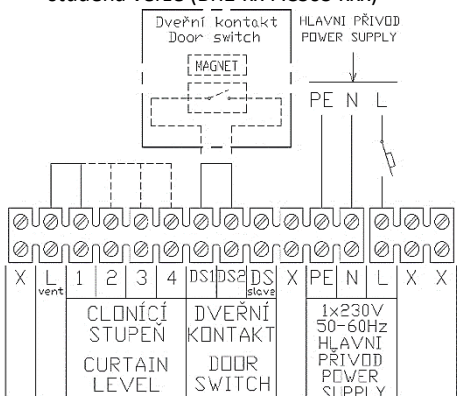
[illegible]

Dveřní kontakt
Door switch

MAGNET

HLAVNÍ PŘÍVOD
POWER SUPPLY

PE N L

| X | L vent | 1 | 2 | 3 | 4 | DS1 | DS2 | DS slave | X | PE | N | L | X | X |
|---|---|---|---|---|---|---|---|---|---|---|---|---|---|---|

CLONÍCÍ STUPEŇ
CURTAIN LEVEL

DVEŘNÍ KONTAKT
DOOR SWITCH

1x230V
50-60Hz
HLAVNÍ PŘÍVOD
POWER SUPPLY